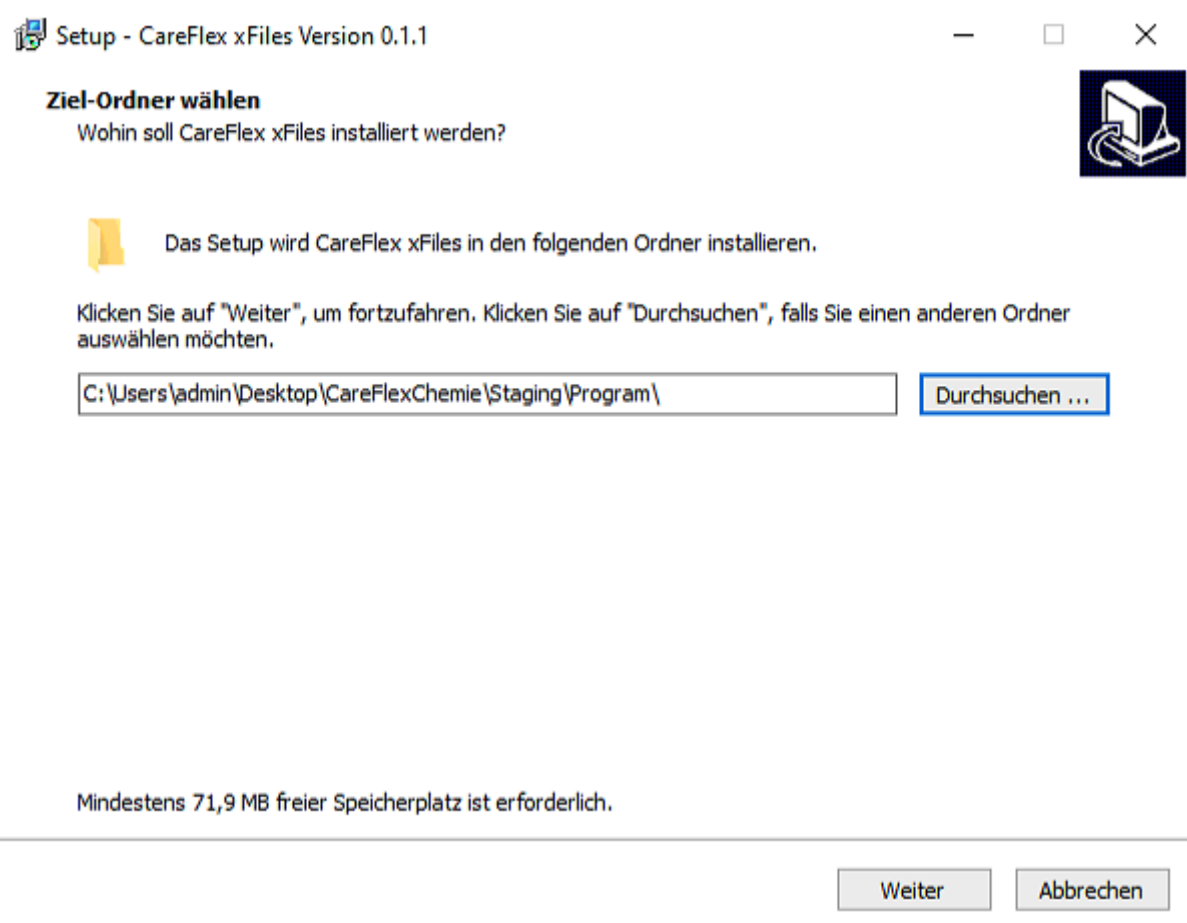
Setup - CareFlex xFiles Version 0.1.1

Ziel-Ordner wählen
Wohin soll CareFlex xFiles installiert werden?

Das Setup wird CareFlex xFiles in den folgenden Ordner installieren.

Klicken Sie auf "Weiter", um fortzufahren. Klicken Sie auf "Durchsuchen", falls Sie einen anderen Ordner auswählen möchten.

C:\Users\admin\Desktop\CareFlexChemie\Staging\Program\

Durchsuchen ...

Mindestens 71,9 MB freier Speicherplatz ist erforderlich.

Weiter

Abbrechen